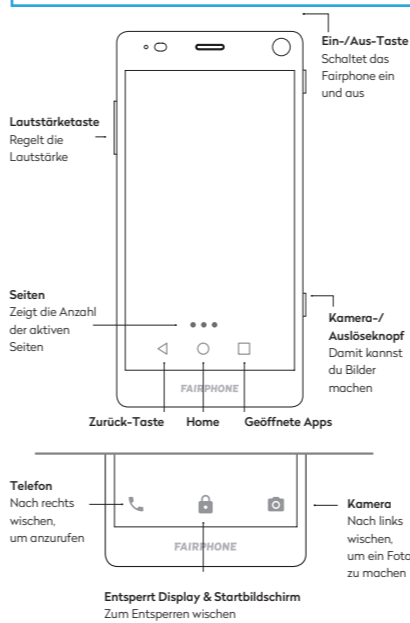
Ein-/Aus-Taste
Schaltet das Fairphone ein und aus

Lautstärketaste
Regelt die Lautstärke

Seiten
Zeigt die Anzahl der aktiven Seiten

Kamera-/ Auslöseknopf
Damit kannst du Bilder machen

FAIRPHONE

Zurück-Taste

Home

Geöffnete Apps

Telefon
Nach rechts wischen, um anzurufen

Kamera
Nach links wischen, um ein Foto zu machen

FAIRPHONE

Entsperrt Display & Startbildschirm
Zum Entsperren wischen